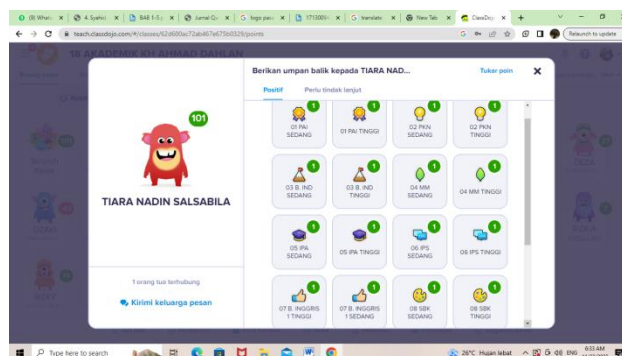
(9) What | A. Syahid | BAB 1-5 | Jurnal Qu | logo pas | 1713004 | translate | New Tab | ClassDojo | +

teach.classdojo.com/#/classes/62d600ac72ab467e675b0329/points

Relaunch to update

1B AKADEMIK KH AHMAD DAHLAN

101

TIARA NADIN SALSABILA

1 orang tua terhubung

Kirimi keluarga pesan

Berikan umpan balik kepada TIARA NAD...

Tukar poin

Positif | Perlu tindak lanjut

1 01 PAI SEDANG
1 01 PAI TINGGI
1 02 PKN SEDANG
1 02 PKN TINGGI
1 03 B. IND SEDANG
1 03 B. IND TINGGI
1 04 MM SEDANG
1 04 MM TINGGI
1 05 IPA SEDANG
1 05 IPA TINGGI
1 06 IPS SEDANG
1 06 IPS TINGGI
1 07 B. INGGRIS 1 TINGGI
1 07 B. INGGRIS 1 SEDANG
1 08 SBK SEDANG
1 08 SBK TINGGI

Type here to search

26°C Hujan lebat ENG 6:33 AM